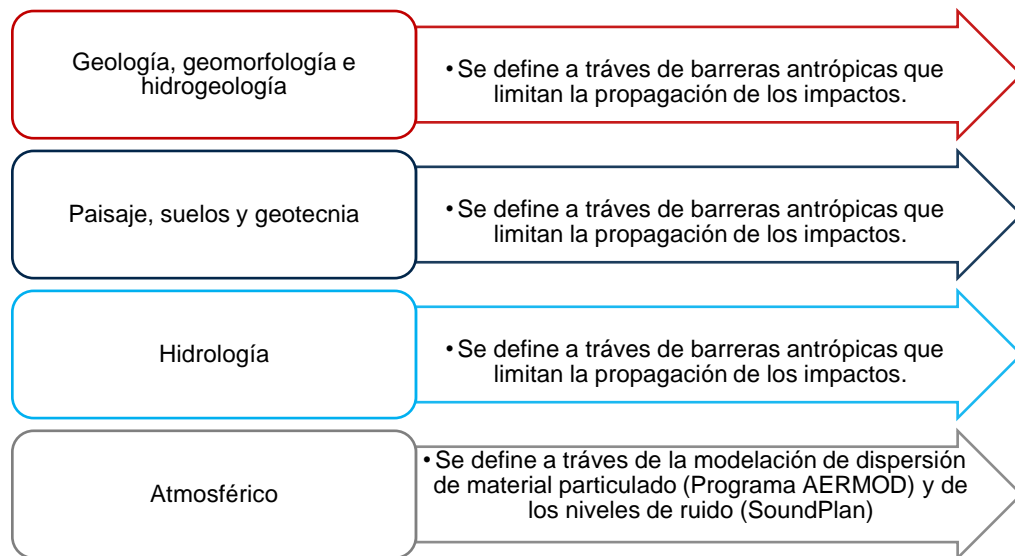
Geología, geomorfología e hidrogeología

• Se define a tráves de barreras antrópicas que limitan la propagación de los impactos.

Paisaje, suelos y geotecnia

• Se define a tráves de barreras antrópicas que limitan la propagación de los impactos.

Hidrología

• Se define a tráves de barreras antrópicas que limitan la propagación de los impactos.

Atmosférico

• Se define a tráves de la modelación de dispersión de material particulado (Programa AERMOD) y de los niveles de ruido (SoundPlan)